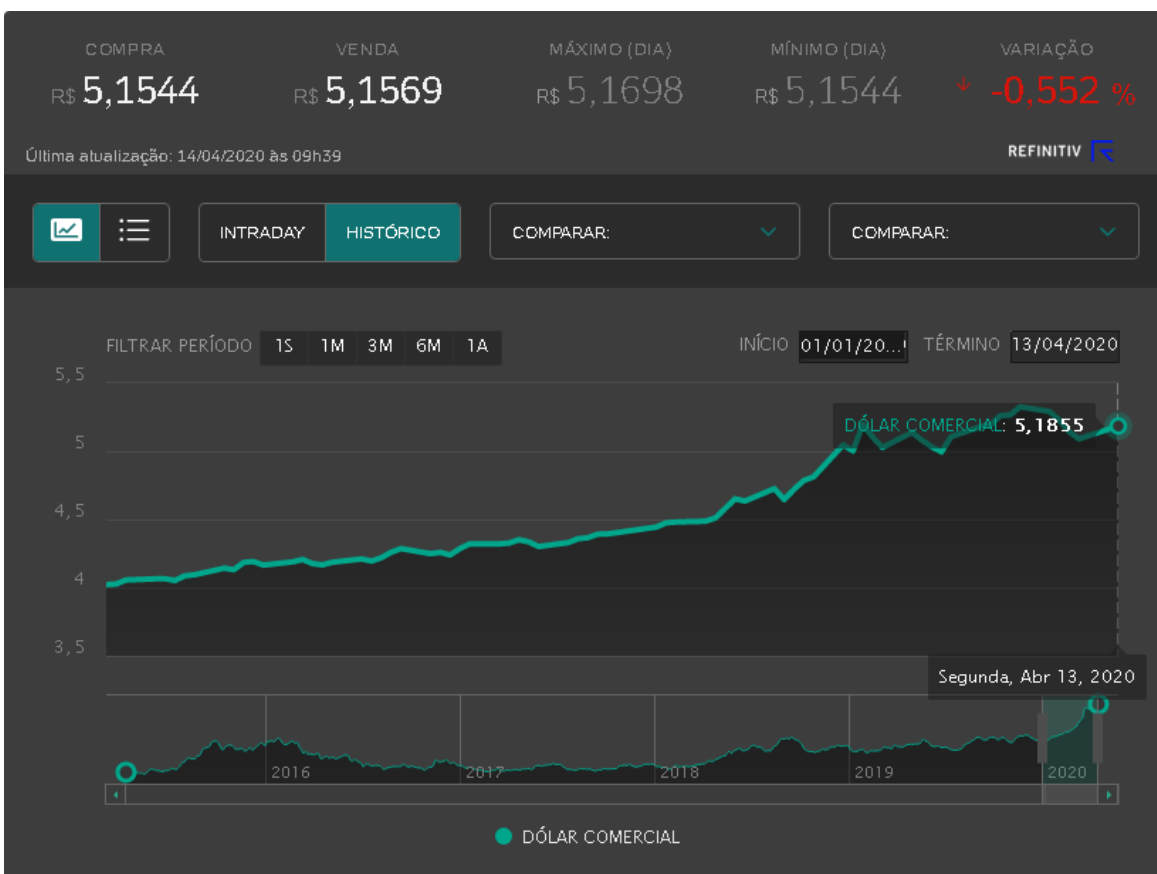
COMPRA
R$ 5,1544

VENDA
R$ 5,1569

MÁXIMO (DIA)
R$ 5,1698

MÍNIMO (DIA)
R$ 5,1544

VARIAÇÃO
-0,552 %

Última atualização: 14/04/2020 às 09h39

REFINITIV

INTRADAY HISTÓRICO

COMPARAR:

COMPARAR:

FILTRAR PERÍODO 1S 1M 3M 6M 1A

INÍCIO 01/01/20...

TÉRMINO 13/04/2020

5,5
5
4,5
4
3,5

DÓLAR COMERCIAL: 5,1855

Segunda, Abr 13, 2020

2016
2017
2018
2019
2020

DÓLAR COMERCIAL